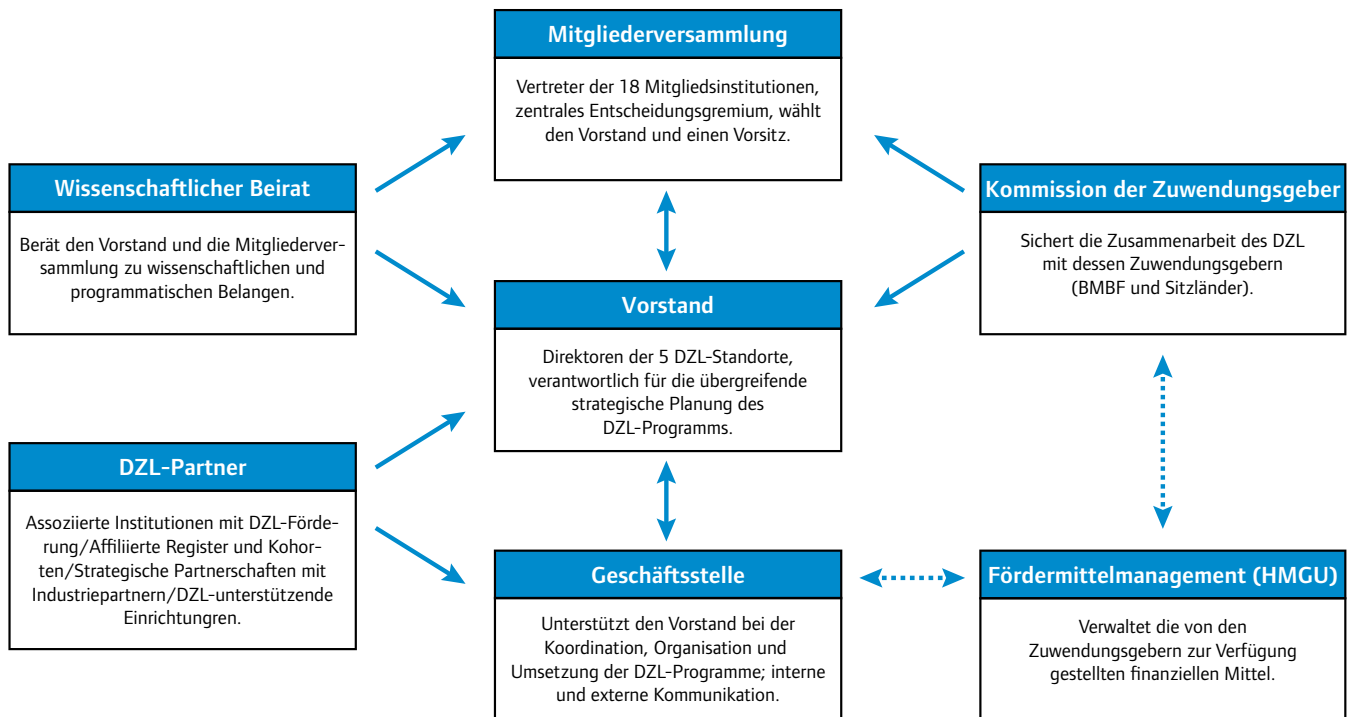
Mitgliederversammlung

Vertreter der 18 Mitgliedsinstitutionen, zentrales Entscheidungsgremium, wählt den Vorstand und einen Vorsitz.

Wissenschaftlicher Beirat

Berät den Vorstand und die Mitgliederversammlung zu wissenschaftlichen und programmatischen Belangen.

Kommission der Zuwendungsgeber

Sichert die Zusammenarbeit des DZL mit dessen Zuwendungsgebern (BMBF und Sitzländer).

Vorstand

Direktoren der 5 DZL-Standorte, verantwortlich für die übergreifende strategische Planung des DZL-Programms.

DZL-Partner

Assoziierte Institutionen mit DZL-Förderung/Affiliierte Register und Kohorten/Strategische Partnerschaften mit Industriepartnern/DZL-unterstützende Einrichtungren.

Geschäftsstelle

Unterstützt den Vorstand bei der Koordination, Organisation und Umsetzung der DZL-Programme; interne und externe Kommunikation.

Fördermittelmanagement (HMGU)

Verwaltet die von den Zuwendungsgebern zur Verfügung gestellten finanziellen Mittel.